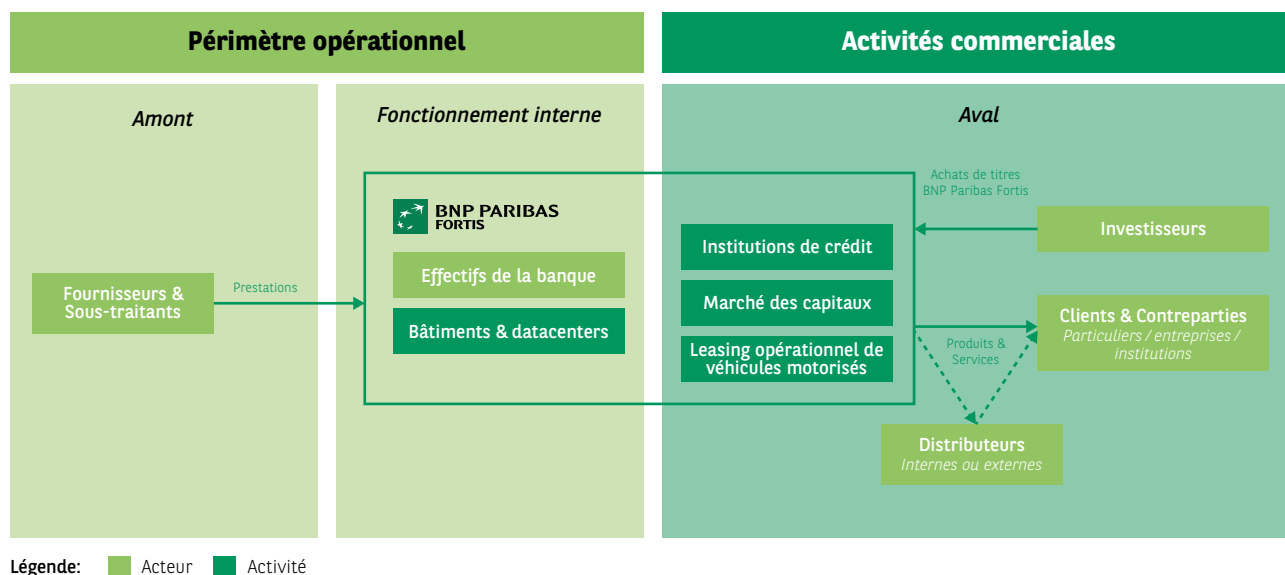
Périmètre opérationnel

Activités commerciales

Amont

Fonctionnement interne

Aval

Fournisseurs & Sous-traitants

Prestations

BNP PARIBAS FORTIS

Effectifs de la banque

Bâtiments & datacenters

Achats de titres BNP Paribas Fortis

Institutions de crédit

Marché des capitaux

Leasing opérationnel de véhicules motorisés

Investisseurs

Produits & Services

Clients & Contreparties
Particuliers / entreprises / institutions

Distributeurs
Internes ou externes

Légende: Acteur Activité